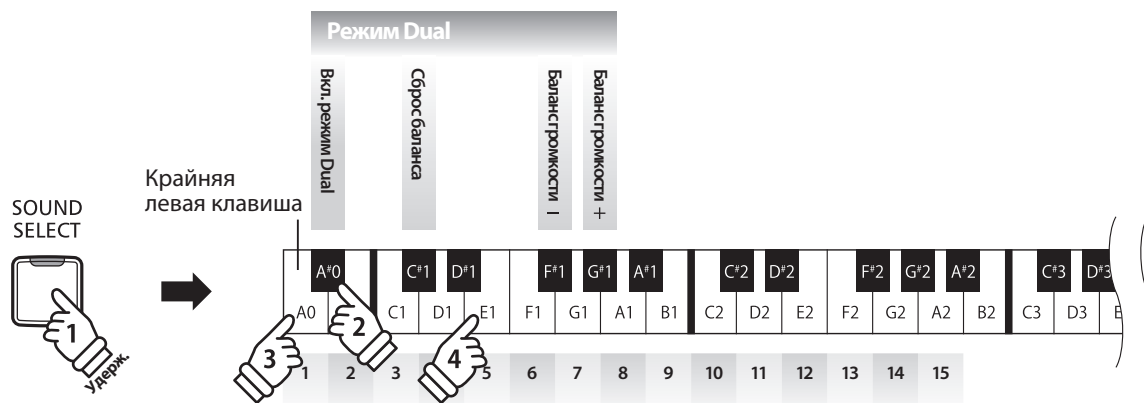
Режим Dual

Вкл. режим Dual

Сброс баланса

Баланс громкости –

Баланс громкости +

Крайняя левая клавиша

SOUND SELECT

1

Удерж.

A♯0 C♯1 D♯1 F♯1 G♯1 A♯1 C♯2 D♯2 F♯2 G♯2 A♯2 C♯3 D♯3

A0 B0 C1 D1 E1 F1 G1 A1 B1 C2 D2 E2 F2 G2 A2 B2 C3 D3 E

2

3

4

1 2 3 4 5 6 7 8 9 10 11 12 13 14 15